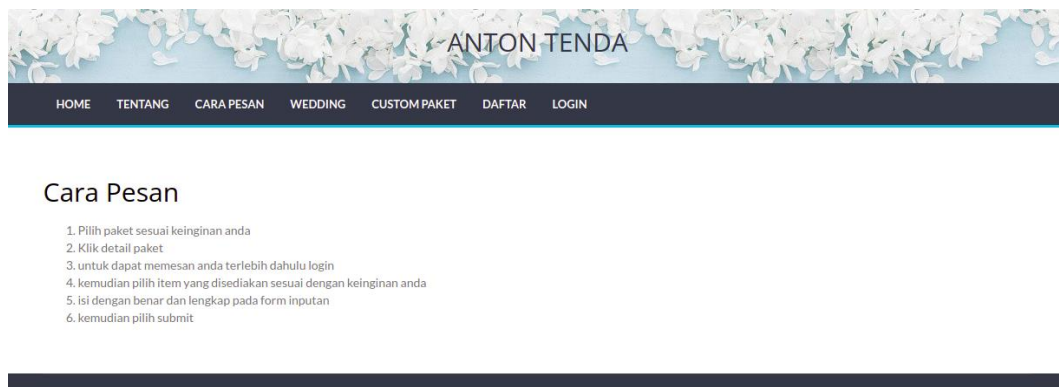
ANTON TENDA

HOME TENTANG CARA PESAN WEDDING CUSTOM PAKET DAFTAR LOGIN

Cara Pesan

1. Pilih paket sesuai keinginan anda
2. Klik detail paket
3. untuk dapat memesan anda terlebih dahulu login
4. kemudian pilih item yang disediakan sesuai dengan keinginan anda
5. isi dengan benar dan lengkap pada form inputan
6. kemudian pilih submit